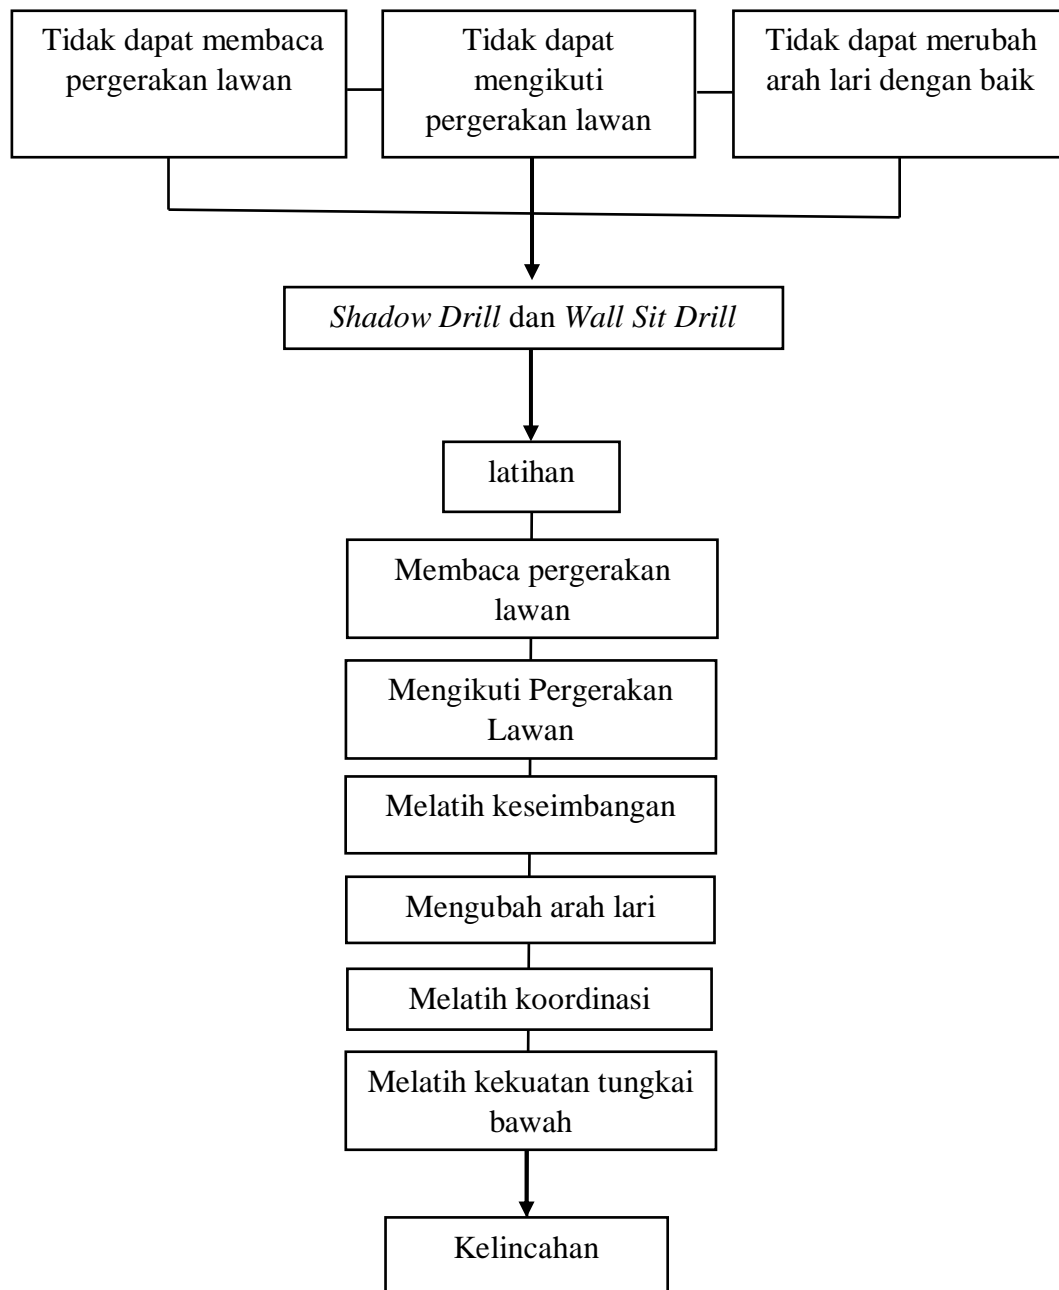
Tidak dapat membaca pergerakan lawan

Tidak dapat mengikuti pergerakan lawan

Tidak dapat merubah arah lari dengan baik

*Shadow Drill* dan *Wall Sit Drill*

latihan

Membaca pergerakan lawan

Mengikuti Pergerakan Lawan

Melatih keseimbangan

Mengubah arah lari

Melatih koordinasi

Melatih kekuatan tungkai bawah

Kelincahan